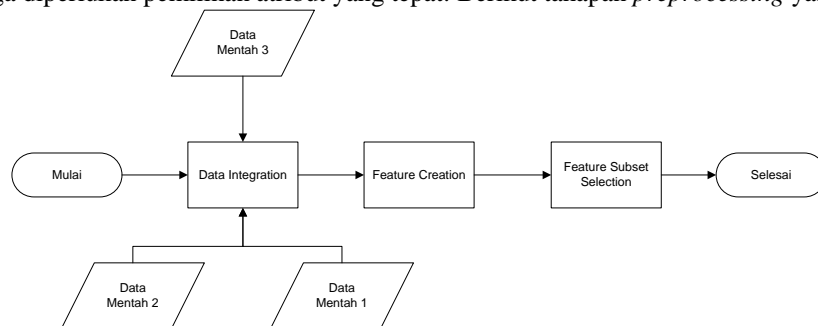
ga diperlukan pemilihan atribut yang tepat. Berikut tahapan *preprocessing* yan

Data Mentah 3

Mulai

Data Integration

Feature Creation

Feature Subset Selection

Selesai

Data Mentah 2

Data Mentah 1